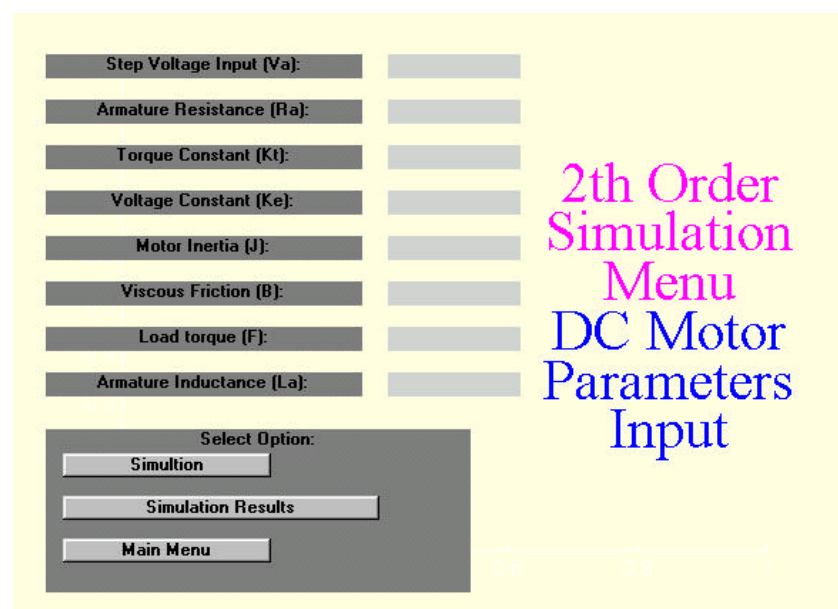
Step Voltage Input (Va):

Armature Resistance (Ra):

Torque Constant (Kt):

Voltage Constant (Ke):

Motor Inertia (J):

Viscous Friction (B):

Load torque (F):

Armature Inductance (La):

2th Order Simulation Menu

DC Motor Parameters Input

Select Option:

Simultion

Simulation Results

Main Menu